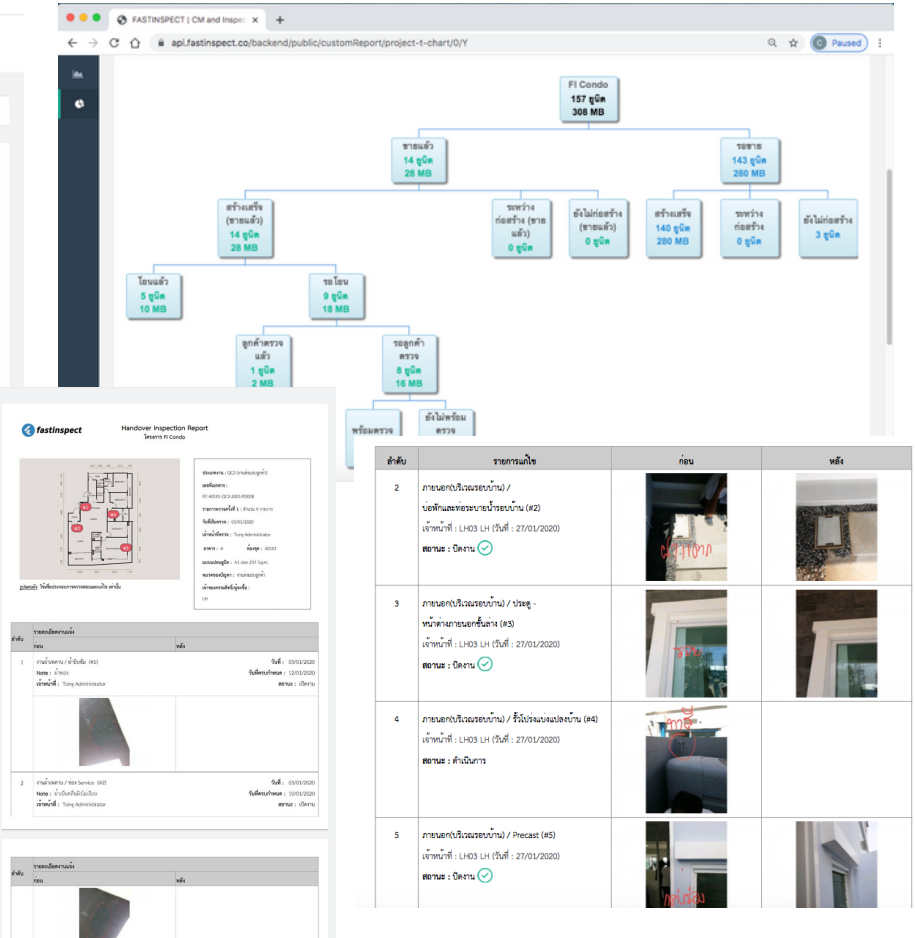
FASTINSPECT | CM and Inspec

api.fastinspect.co/backend/public/customReport/project-t-chart/0/Y

Paused

FI Condo
157 ยูนิต
308 MB

ขายแล้ว
14 ยูนิต
28 MB

รอขาย
143 ยูนิต
280 MB

สร้างเสร็จ (ขายแล้ว)
14 ยูนิต
28 MB

ระหว่างก่อสร้าง (ขายแล้ว)
0 ยูนิต

ยังไม่ก่อสร้าง (ขายแล้ว)
0 ยูนิต

สร้างเสร็จ
140 ยูนิต
280 MB

ระหว่างก่อสร้าง
0 ยูนิต

ยังไม่ก่อสร้าง
3 ยูนิต

โอนแล้ว
5 ยูนิต
10 MB

รอโอน
9 ยูนิต
18 MB

ลูกค้าตรวจแล้ว
1 ยูนิต
2 MB

รอลูกค้าตรวจ
8 ยูนิต
16 MB

พร้อมตรวจ

ยังไม่พร้อมตรวจ

fastinspect

Handover Inspection Report
โครงการ FI Condo

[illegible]

| ลำดับ | รายการแก้ไข | ก่อน | หลัง |
|---|---|---|---|
| 2 | ภายนอก(บริเวณรอบบ้าน) / บ่อพักและท่อระบายน้ำรอบบ้าน (#2) เจ้าหน้าที่ : LH03 LH (วันที่ : 27/01/2020) สถานะ : ปิดงาน | | |
| 3 | ภายนอก(บริเวณรอบบ้าน) / ประตู - หน้าต่างภายนอกชั้นล่าง (#3) เจ้าหน้าที่ : LH03 LH (วันที่ : 27/01/2020) สถานะ : ปิดงาน | | |
| 4 | ภายนอก(บริเวณรอบบ้าน) / รั้วโปร่งแบ่งแปลงบ้าน (#4) เจ้าหน้าที่ : LH03 LH (วันที่ : 27/01/2020) สถานะ : ดำเนินการ | | |
| 5 | ภายนอก(บริเวณรอบบ้าน) / Precast (#5) เจ้าหน้าที่ : LH03 LH (วันที่ : 27/01/2020) สถานะ : ปิดงาน | | |